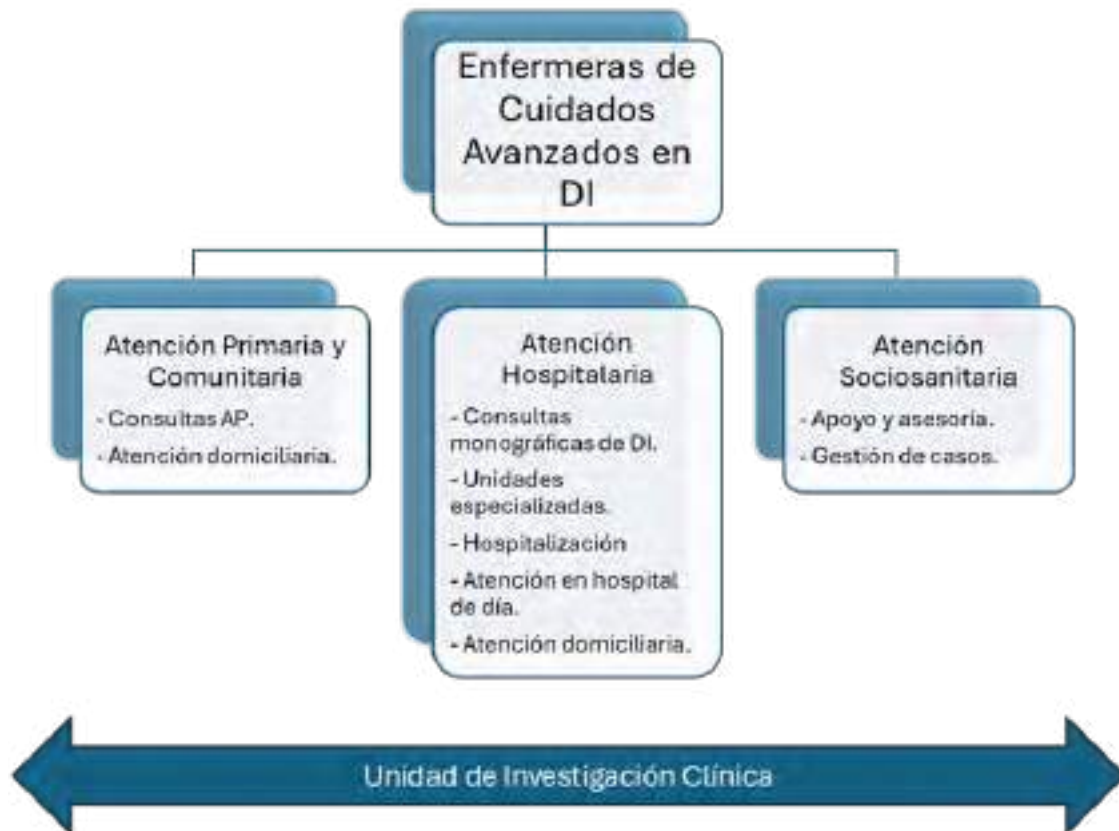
Enfermeras de Cuidados Avanzados en DI

Atención Primaria y Comunitaria
- Consultas AP.
- Atención domiciliaria.

Atención Hospitalaria
- Consultas monográficas de DI.
- Unidades especializadas.
- Hospitalización
- Atención en hospital de día.
- Atención domiciliaria.

Atención Sociosanitaria
- Apoyo y asesoría.
- Gestión de casos.

Unidad de Investigación Clínica